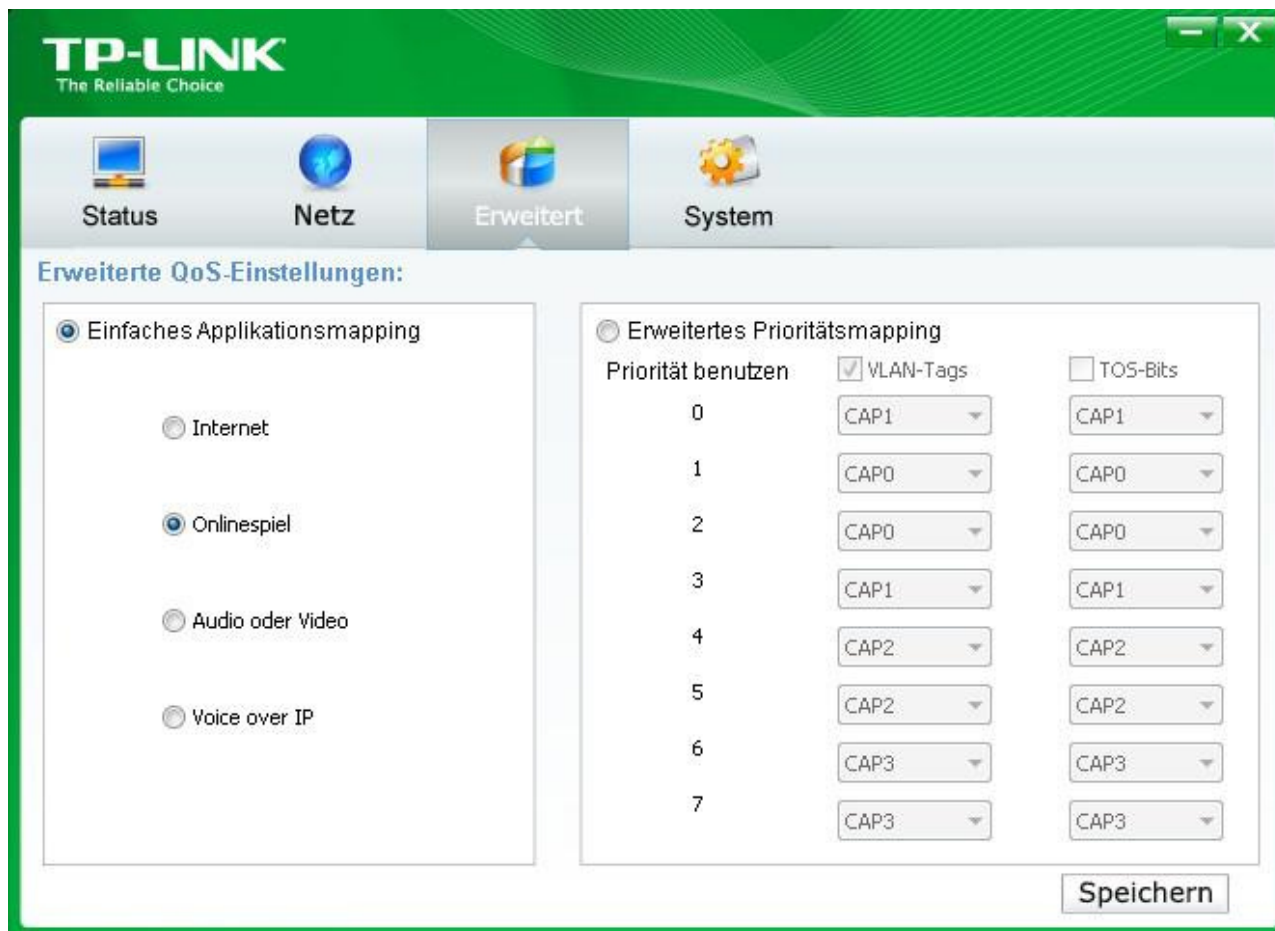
TP-LINK
The Reliable Choice

Status
Netz
Erweitert
System

Erweiterte QoS-Einstellungen:

Einfaches Applikationsmapping

Internet

Onlinespiel

Audio oder Video

Voice over IP

Erweitertes Prioritätsmapping

| Priorität benutzen | VLAN-Tags | TOS-Bits |
|---|---|---|
| 0 | CAP1 | CAP1 |
| 1 | CAP0 | CAP0 |
| 2 | CAP0 | CAP0 |
| 3 | CAP1 | CAP1 |
| 4 | CAP2 | CAP2 |
| 5 | CAP2 | CAP2 |
| 6 | CAP3 | CAP3 |
| 7 | CAP3 | CAP3 |

Speichern